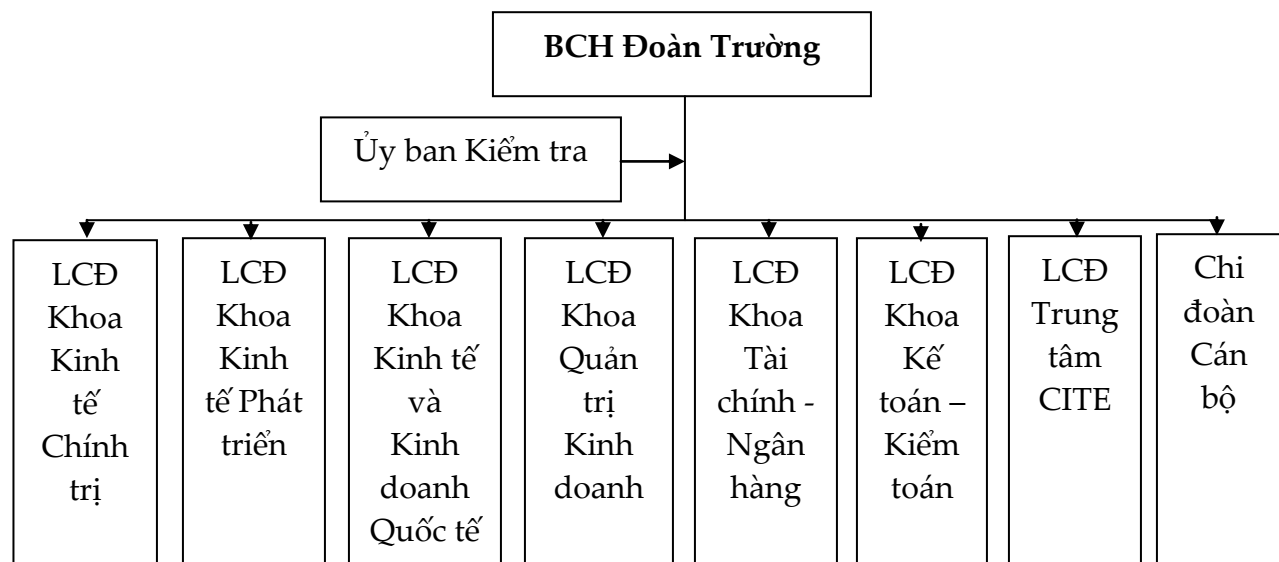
BCH Đoàn Trường

Ủy ban Kiểm tra

LCĐ Khoa Kinh tế Chính trị

LCĐ Khoa Kinh tế Phát triển

LCĐ Khoa Kinh tế và Kinh doanh Quốc tế

LCĐ Khoa Quản trị Kinh doanh

LCĐ Khoa Tài chính - Ngân hàng

LCĐ Khoa Kế toán – Kiểm toán

LCĐ Trung tâm CITE

Chi đoàn Cán bộ